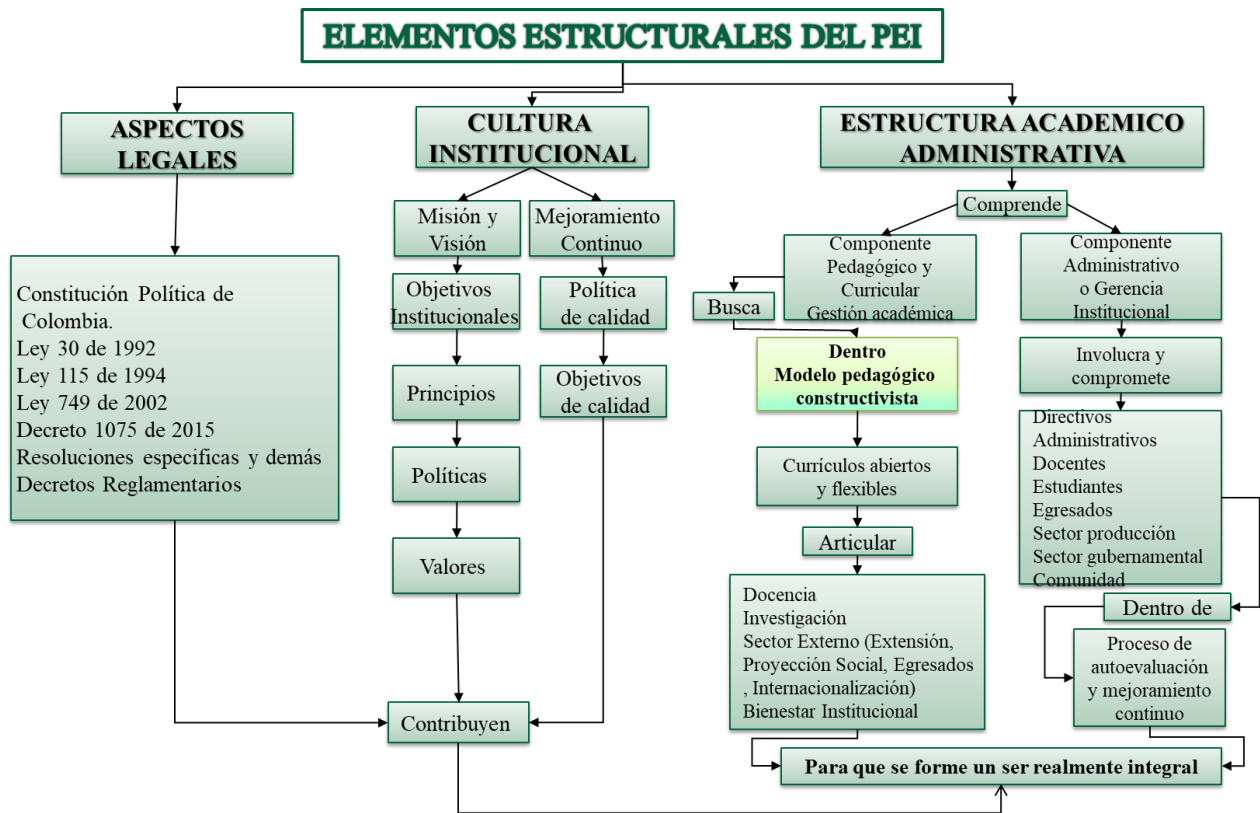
ELEMENTOS ESTRUCTURALES DEL PEI

ASPECTOS LEGALES

Constitución Política de Colombia.
Ley 30 de 1992
Ley 115 de 1994
Ley 749 de 2002
Decreto 1075 de 2015
Resoluciones especificas y demás Decretos Reglamentarios

CULTURA INSTITUCIONAL

Misión y Visión

Objetivos Institucionales

Principios

Políticas

Valores

Mejoramiento Continuo

Política de calidad

Objetivos de calidad

Contribuyen

ESTRUCTURA ACADEMICO ADMINISTRATIVA

Comprende

Componente Pedagógico y Curricular Gestión académica

Busca

Dentro
Modelo pedagógico constructivista

Currículos abiertos y flexibles

Articular

Docencia
Investigación
Sector Externo (Extensión, Proyección Social, Egresados , Internacionalización)
Bienestar Institucional

Componente Administrativo o Gerencia Institucional

Involucra y compromete

Directivos
Administrativos
Docentes
Estudiantes
Egresados
Sector producción
Sector gubernamental
Comunidad

Dentro de

Proceso de autoevaluación y mejoramiento continuo

Para que se forme un ser realmente integral